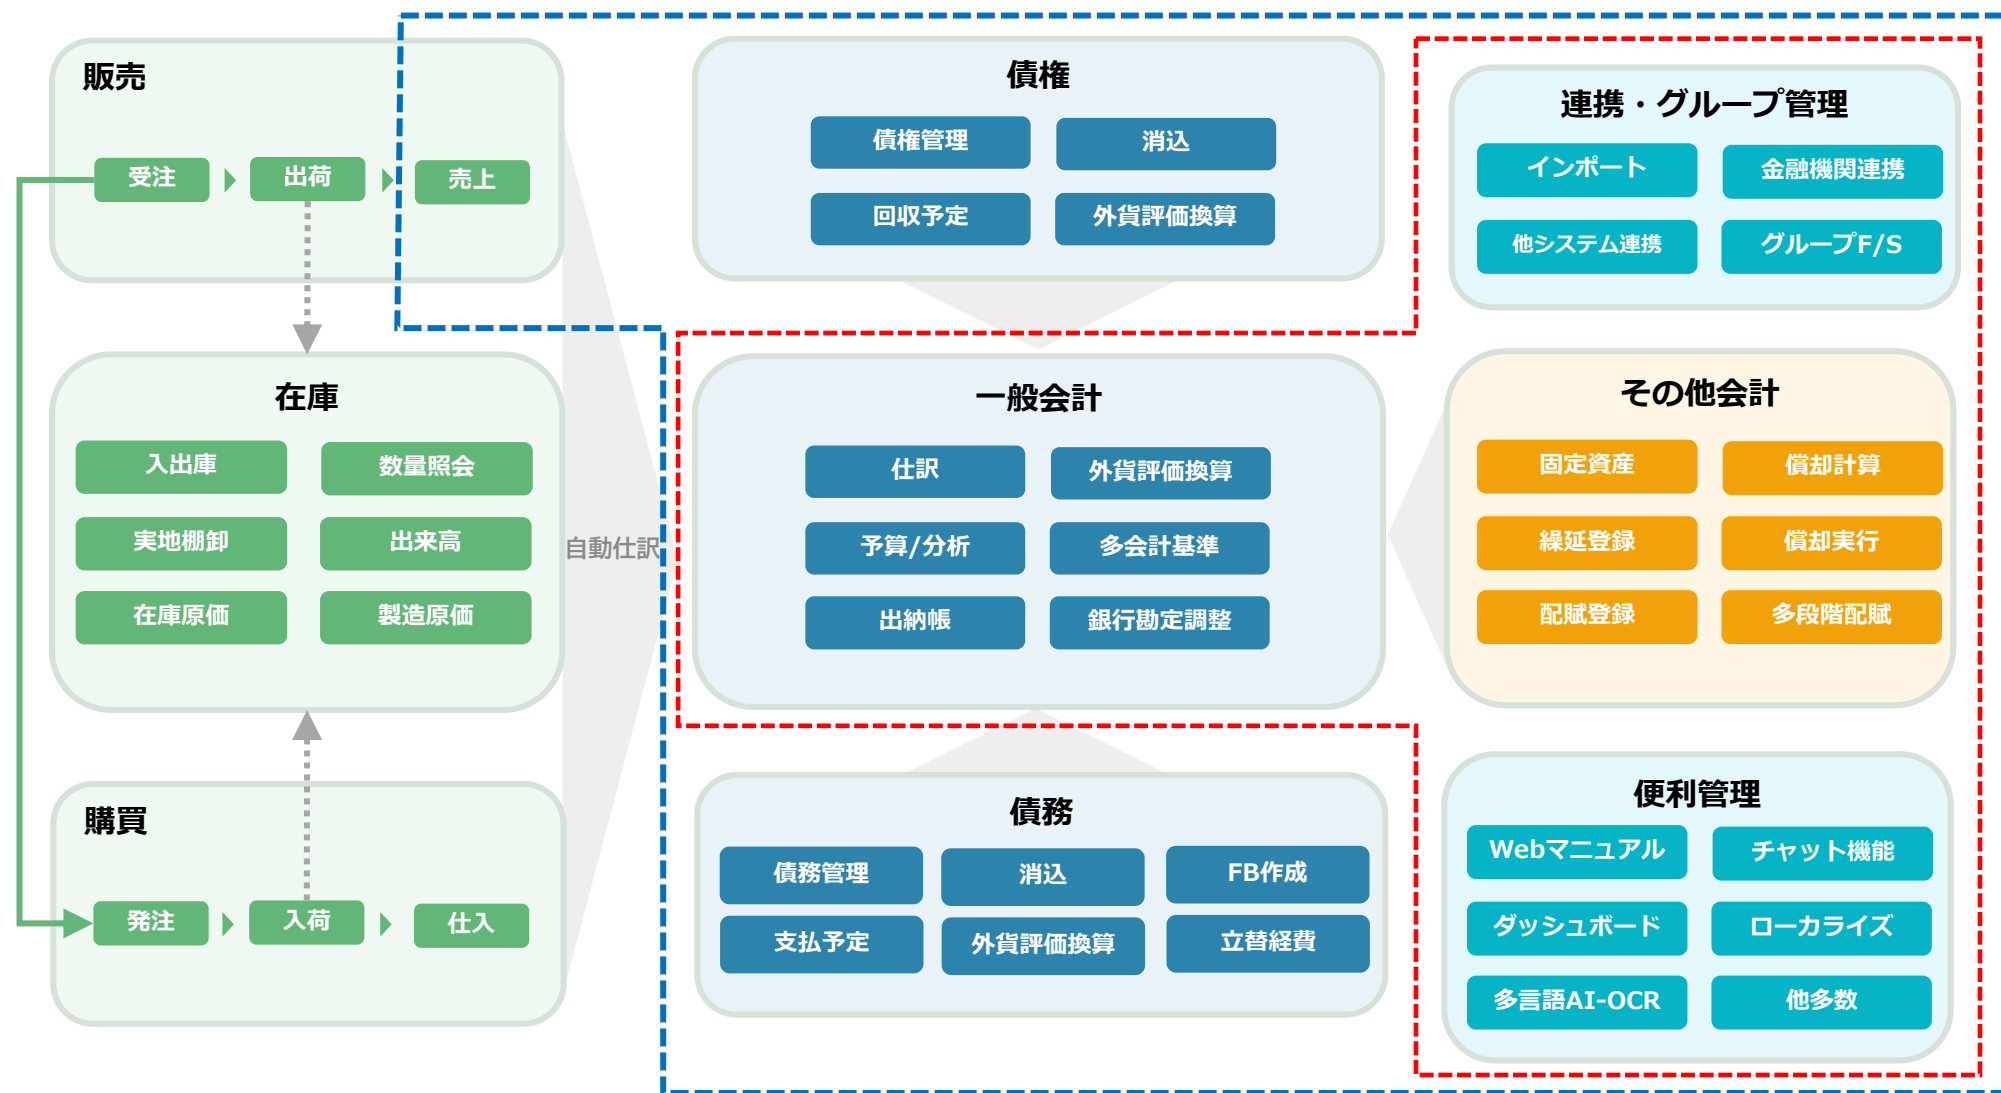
販売

受注
出荷
売上

在庫

入出庫
数量照会
実地棚卸
出来高
在庫原価
製造原価

購買

発注
入荷
仕入

自動仕訳

債権

債権管理
消込
回収予定
外貨評価換算

一般会計

仕訳
外貨評価換算
予算/分析
多会計基準
出納帳
銀行勘定調整

債務

債務管理
消込
FB作成
支払予定
外貨評価換算
立替経費

連携・グループ管理

インポート
金融機関連携
他システム連携
グループF/S

その他会計

固定資産
償却計算
繰延登録
償却実行
配賦登録
多段階配賦

便利管理

Webマニュアル
チャット機能
ダッシュボード
ローカライズ
多言語AI-OCR
他多数